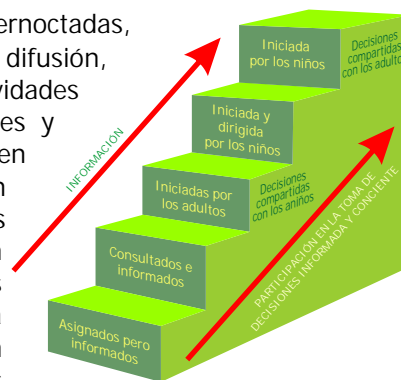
ernoctadas, difusión, vidades es y en n s

Iniciada por los niños

Decisiones compartidas con los adultos

Iniciada y dirigida por los niños

Iniciadas por los adultos

Decisiones compartidas con los aniños

Consultados e informados

Asignados pero informados

INFORMACIÓN

PARTICIPACIÓN EN LA TOMA DE DECISIONES INFORMADA Y CONCIENTE